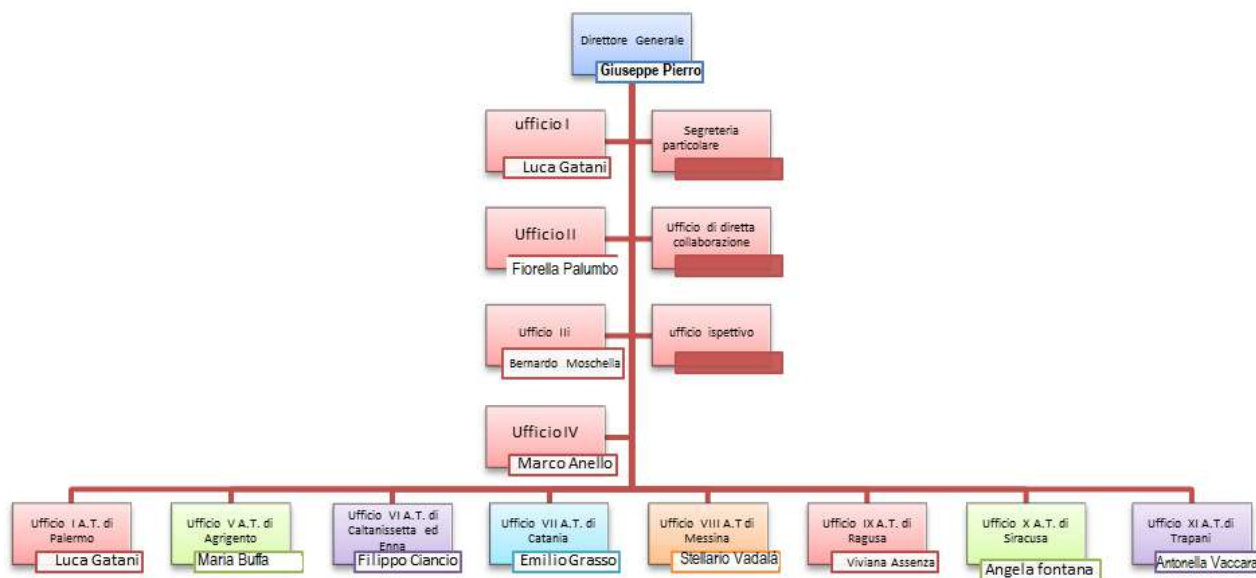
Direttore Generale
Giuseppe Pierro

ufficio I
Luca Gatani

Segreteria particolare

Ufficio II
Fiorella Palumbo

Ufficio di diretta collaborazione

Ufficio III
Bernardo Moschella

ufficio ispettivo

Ufficio IV
Marco Anello

Ufficio I A.T. di Palermo
Luca Gatani

Ufficio V A.T. di Agrigento
Maria Buffa

Ufficio VI A.T. di Caltanissetta ed Enna
Filippo Ciancio

Ufficio VII A.T. di Catania
Emilio Grasso

Ufficio VIII A.T di Messina
Stellario Vadalà

Ufficio IX A.T. di Ragusa
Viviana Assenza

Ufficio X A.T. di Siracusa
Angela fontana

Ufficio XI A.T.di Trapani
Antonella Vaccara